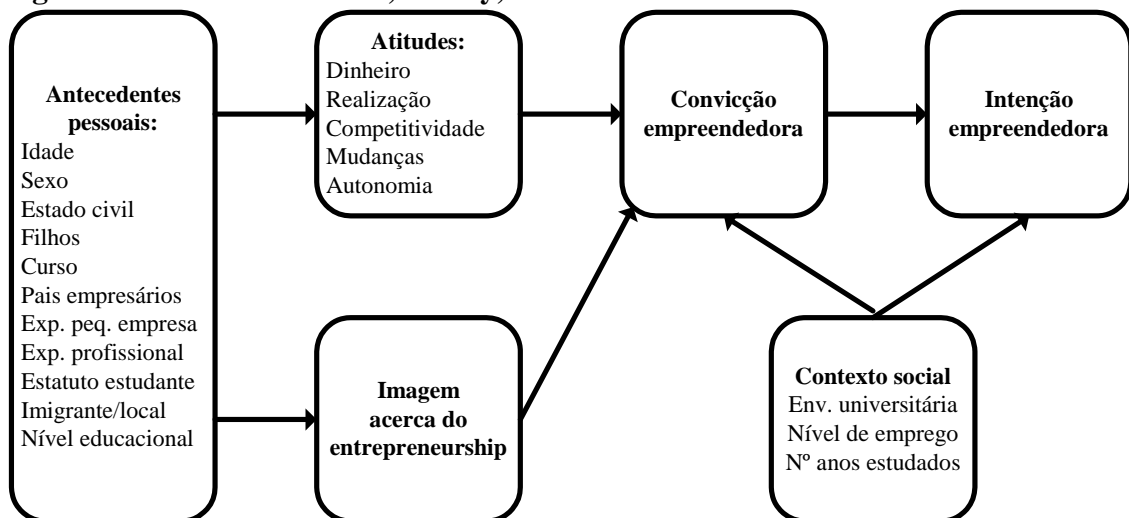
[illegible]

Antecedentes pessoais:
Idade
Sexo
Estado civil
Filhos
Curso
Pais empresários
Exp. peq. empresa
Exp. profissional
Estatuto estudante
Imigrante/local
Nível educacional

Atitudes:
Dinheiro
Realização
Competitividade
Mudanças
Autonomia

Imagem acerca do entrepreneurship

Convicção empreendedora

Intenção empreendedora

Contexto social
Env. universitária
Nível de emprego
Nº anos estudados